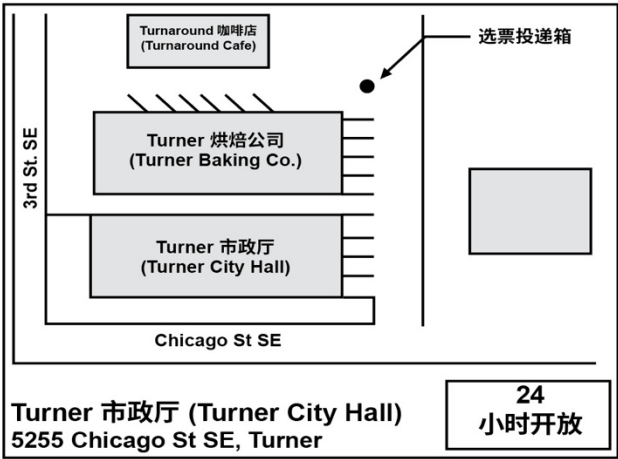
Turnaround 咖啡店
(Turnaround Cafe)

选票投递箱

Turner 烘焙公司
(Turner Baking Co.)

Turner 市政厅
(Turner City Hall)

3rd St. SE

Chicago St SE

Turner 市政厅 (Turner City Hall)
5255 Chicago St SE, Turner

24
小时开放